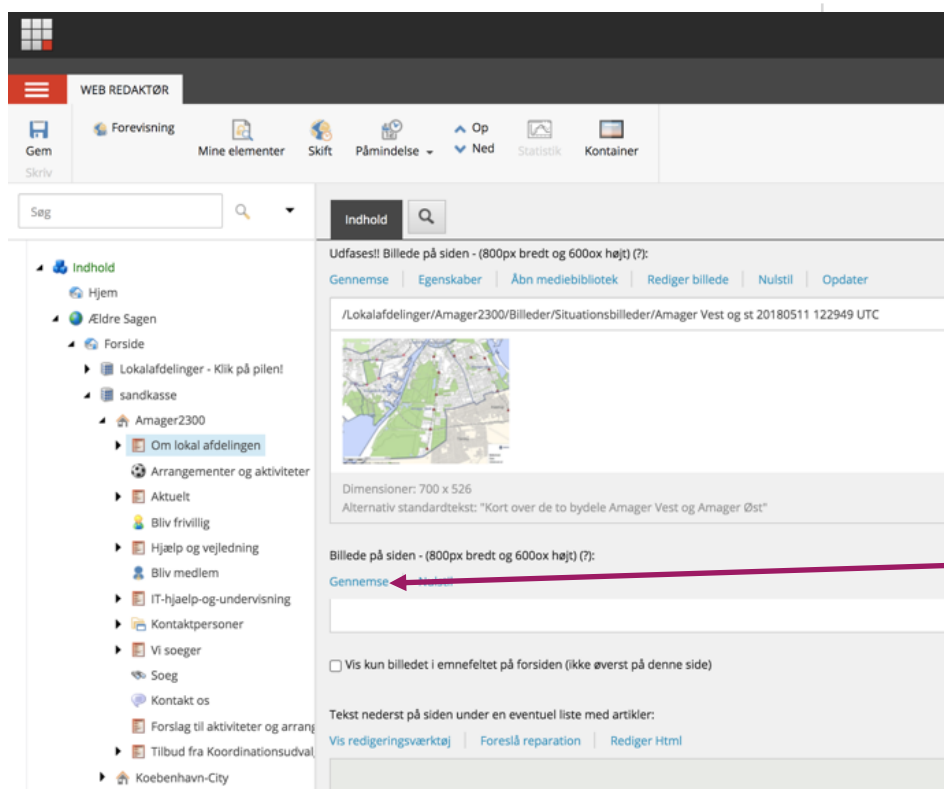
WEB REDAKTØR

Gem
Skriv

Forevisning

Mine elementer

Skift

Påmindelse

Op
Ned

Statistik

Kontainer

Søg

Indhold

Hjem

Ældre Sagen

Forside

Lokalafdelinger - Klik på pilen!

sandkasse

Amager2300

Om lokal afdelingen

Arrangementer og aktiviteter

Aktuelt

Bliv frivillig

Hjælp og vejledning

Bliv medlem

IT-hjælp-og-undervisning

Kontaktpersoner

Vi soeger

Soeg

Kontakt os

Forslag til aktiviteter og arrang

Tilbud fra Koordinationsudval

Koebenhavn-City

Indhold

Udfases!! Billede på siden - (800px bredt og 600ox højt) (?):

Gennemse | Egenskaber | Åbn mediebibliotek | Rediger billede | Nulstil | Opdater

/Lokalafdelinger/Amager2300/Billeder/Situationsbilleder/Amager Vest og st 20180511 122949 UTC

Dimensioner: 700 x 526
Alternativ standardtekst: "Kort over de to bydele Amager Vest og Amager Øst"

Billede på siden - (800px bredt og 600ox højt) (?):

Gennemse | Nulstil

Vis kun billedet i emnefeltet på forsiden (ikke øverst på denne side)

Tekst nederst på siden under en eventuel liste med artikler:

Vis redigeringsværktøj | Foreslå reparation | Rediger Html